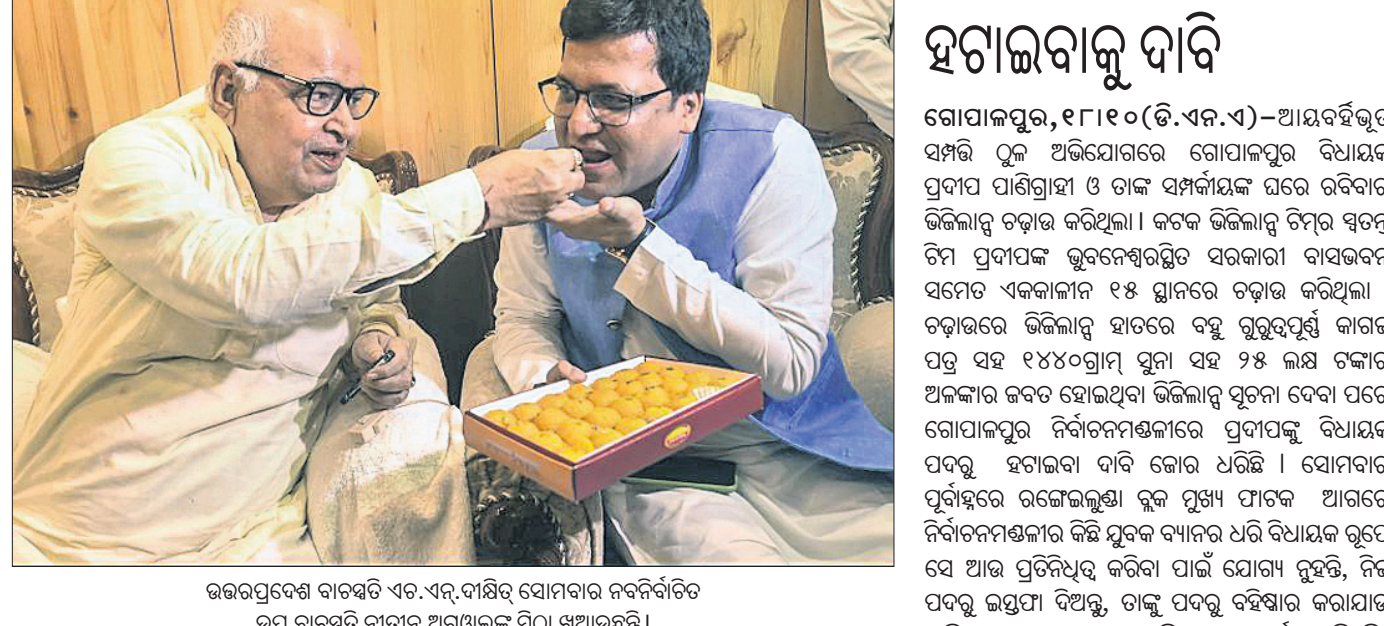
ହଟାଇବାକୁ ଦାବି

ଗୋପାଳପୁର,୧୮।୧୦(ଡି.ଏନ.ଏ)–ଆୟବର୍ହିଭୂତ ସମ୍ପତ୍ତି ଠୁଳ ଅଭିଯୋଗରେ ଗୋପାଳପୁର ବିଧାୟକ ପ୍ରଦୀପ ପାଣିଗ୍ରାହୀ ଓ ତାଙ୍କ ସମ୍ପର୍କୀୟଙ୍କ ଘରେ ରବିବାର ଭିଜିଲାନ୍ସ ଚଢ଼ାଉ କରିଥିଲା। କଟକ ଭିଜିଲାନ୍ସ ଟିମ୍‌ର ସ୍ୱତନ୍ତ୍ର ଟିମ ପ୍ରଦୀପଙ୍କ ଭୁବନେଶ୍ୱରସ୍ଥିତ ସରକାରୀ ବାସଭବନ ସମେତ ଏକକାଳୀନ ୧୫ ସ୍ଥାନରେ ଚଢ଼ାଉ କରିଥିଲା । ଚଢ଼ାଉରେ ଭିଜିଲାନ୍ସ ହାତରେ ବହୁ ଗୁରୁତ୍ୱପୂର୍ଣ୍ଣ କାଗଜ ପତ୍ର ସହ ୧୪୪୦ଗ୍ରାମ୍ ସୁନା ସହ ୨୫ ଲକ୍ଷ ଟଙ୍କାର ଅଳଙ୍କାର ଜବତ ହୋଇଥିବା ଭିଜିଲାନ୍ସ ସୂଚନା ଦେବା ପରେ ଗୋପାଳପୁର ନିର୍ବାଚନମଣ୍ଡଳୀରେ ପ୍ରଦୀପଙ୍କୁ ବିଧାୟକ ପଦରୁ ହଟାଇବା ଦାବି ଜୋର ଧରିଛି । ସୋମବାର ପୂର୍ବାହ୍ନରେ ରଙ୍ଗେଇଲୁଣ୍ଡା ବ୍ଲକ ମୁଖ୍ୟ ଫାଟକ ଆଗରେ ନିର୍ବାଚନମଣ୍ଡଳୀର କିଛି ଯୁବକ ବ୍ୟାନର ଧରି ବିଧାୟକ ରୂପେ ସେ ଆଉ ପ୍ରତିନିଧିତ୍ୱ କରିବା ପାଇଁ ଯୋଗ୍ୟ ନୁହନ୍ତି, ନିଜ ପଦରୁ ଇସ୍ତଫା ଦିଅନ୍ତୁ, ତାଙ୍କୁ ପଦରୁ ବହିଷ୍କାର କରାଯାଉ

ଉତ୍ତରପ୍ରଦେଶ ବାଚସ୍ପତି ଏଚ.ଏନ୍.ଦୀକ୍ଷିତ୍ ସୋମବାର ନବନିର୍ବାଚିତ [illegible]